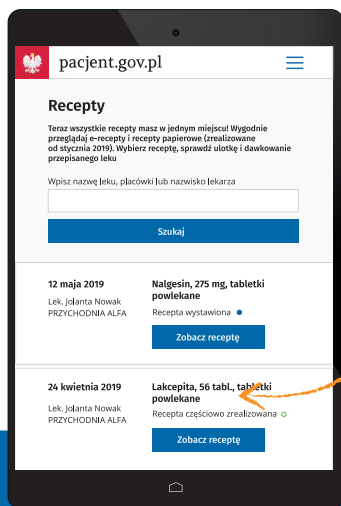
pacjent.gov.pl

Recepty

Teraz wszystkie recepty masz w jednym miejscu! Wygodnie przeglądaj e-recepty i recepty papierowe (zrealizowane od stycznia 2019). Wybierz receptę, sprawdź ulotkę i dawkowanie przepisanego leku

Wpisz nazwę leku, placówki lub nazwisko lekarza

Szukaj

12 maja 2019

Lek. Jolanta Nowak
PRZYCHODNIA ALFA

Nalgesin, 275 mg, tabletki powlekane

Recepta wystawiona

Zobacz receptę

24 kwietnia 2019

Lek. Jolanta Nowak
PRZYCHODNIA ALFA

Lakcepita, 56 tabl., tabletki powlekane

Recepta częściowo zrealizowana

Zobacz receptę